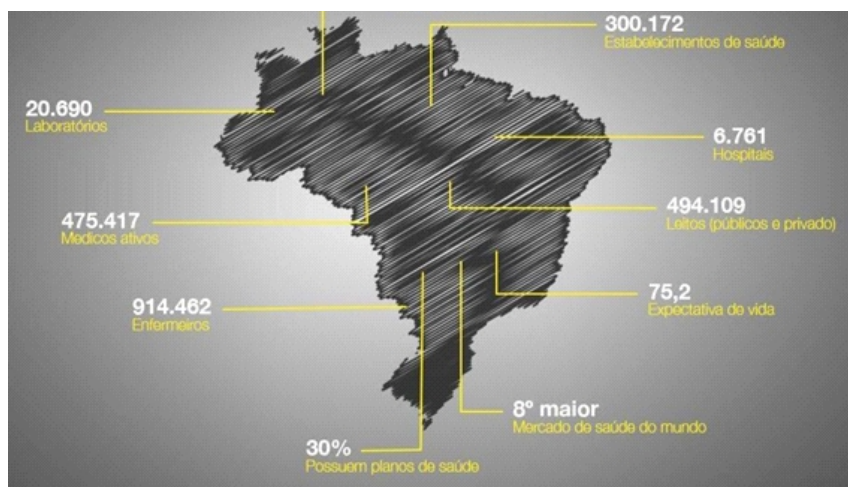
300.172
Estabelecimentos de saúde

20.690
Laboratórios

6.761
Hospitais

494.109
Leitos (públicos e privado)

475.417
Medicos ativos

914.462
Enfermeiros

75,2
Expectativa de vida

8º maior
Mercado de saúde do mundo

30%
Possuem planos de saúde